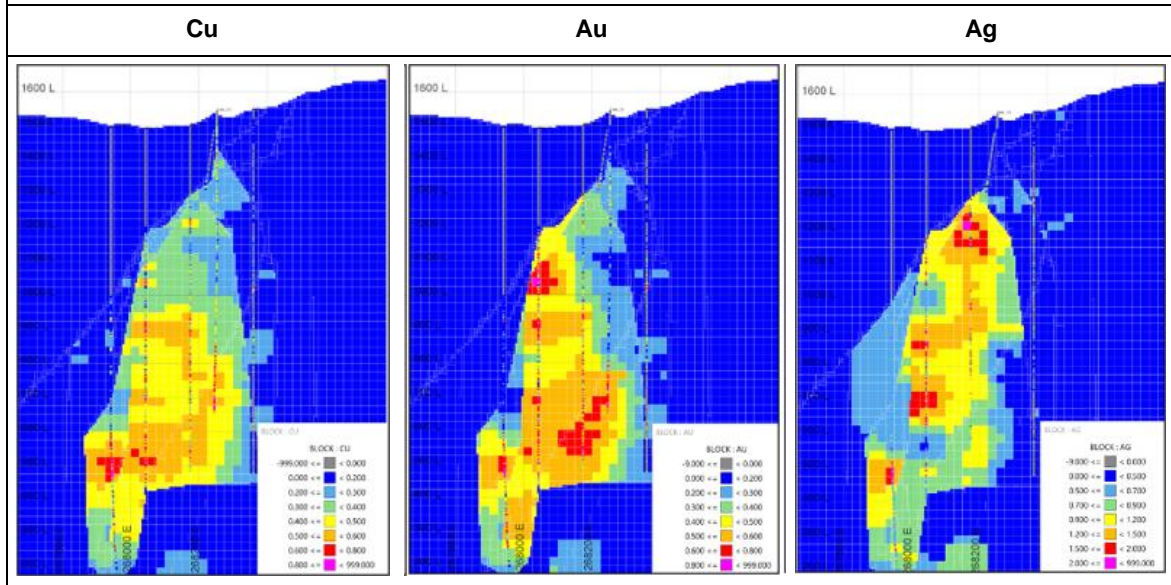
| Cu | Au | Ag |
|---|---|---|
| 1600 L<br>BLOCK : CU<br>BLOCK : CU<br>-999.000 <= < 0.000<br>0.000 <= < 0.200<br>0.200 <= < 0.300<br>0.300 <= < 0.400<br>0.400 <= < 0.500<br>0.500 <= < 0.600<br>0.600 <= < 0.800<br>0.800 <= < 999.000<br>268000 E<br>268200 | 1600 L<br>BLOCK : AU<br>BLOCK : AU<br>-9.000 <= < 0.000<br>0.000 <= < 0.200<br>0.200 <= < 0.300<br>0.300 <= < 0.400<br>0.400 <= < 0.500<br>0.500 <= < 0.600<br>0.600 <= < 0.800<br>0.800 <= < 999.000<br>268000 E<br>268200 | 1600 L<br>BLOCK : AG<br>BLOCK : AG<br>-9.000 <= < 0.000<br>0.000 <= < 0.500<br>0.500 <= < 0.700<br>0.700 <= < 0.900<br>0.900 <= < 1.200<br>1.200 <= < 1.500<br>1.500 <= < 2.000<br>2.000 <= < 999.000<br>268000 E<br>268200 |